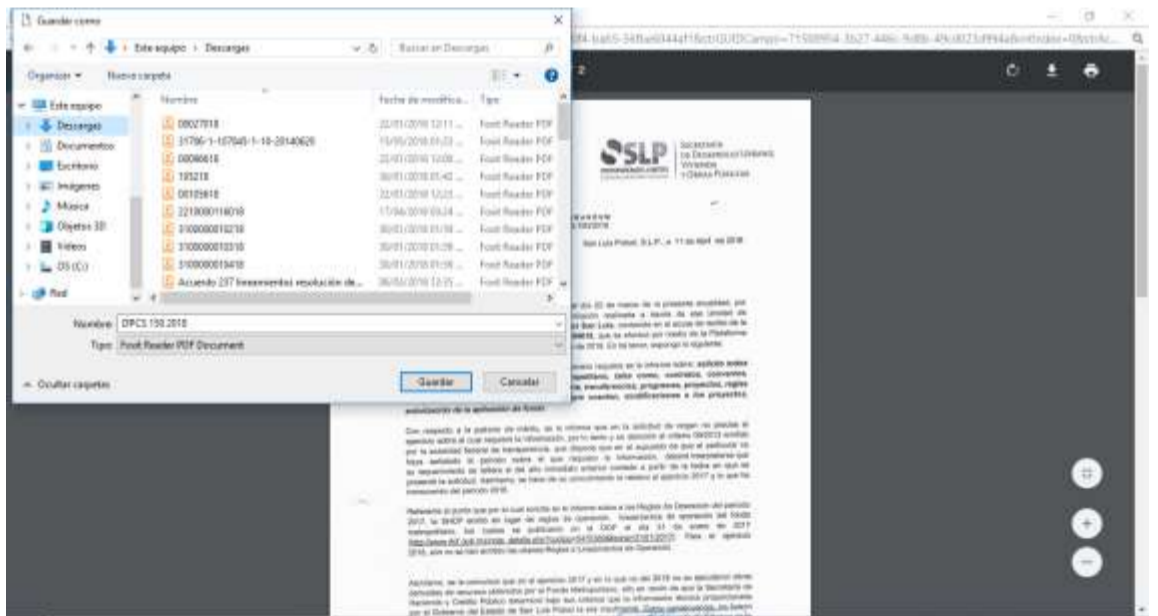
Guardar como

Este equipo › Descargas

Buscar en Descargas

Organizar ▾ Nueva carpeta

Este equipo
Descargas
Documentos
Escritorio
Imágenes
Música
Objetos 3D
Vídeos
OS (C:)
Red

| Nombre | Fecha de modifica... | Tipo |
|---|---|---|
| 00027818 | 22/01/2018 12:11 ... | Foxit Reader PDF |
| 31786-1-107645-1-10-20140629 | 15/05/2018 01:23 ... | Foxit Reader PDF |
| 00080618 | 22/01/2018 13:08 ... | Foxit Reader PDF |
| 105218 | 30/01/2018 01:42 ... | Foxit Reader PDF |
| 00105818 | 22/01/2018 12:23 ... | Foxit Reader PDF |
| 2210000116018 | 17/04/2018 03:24 ... | Foxit Reader PDF |
| 3100000010218 | 30/01/2018 01:58 ... | Foxit Reader PDF |
| 3100000010318 | 30/01/2018 01:58 ... | Foxit Reader PDF |
| 3100000010418 | 30/01/2018 01:58 ... | Foxit Reader PDF |
| Acuerdo 237 lineamientos resolución de... | 26/03/2018 12:35 ... | Foxit Reader PDF |

Nombre: DPCS 150 2018
Tipo: Foxit Reader PDF Document

Ocultar carpetas

Guardar Cancelar

SLP

SECRETARÍA DE DESARROLLO URBANO, VIVIENDA Y OBRAS PÚBLICAS

San Luis Potosí, S.L.P., a 11 de Abril de 2018

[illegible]

http://www.dof.gob.mx/nota_detalle.php?codigo=5470306&fecha=31/01/2017

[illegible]